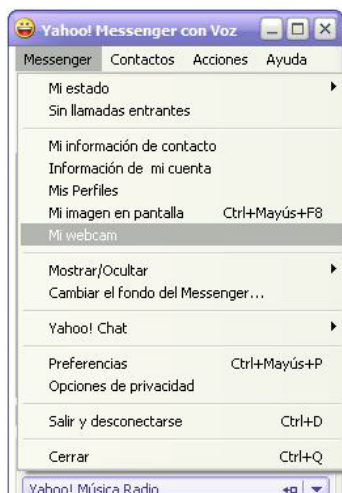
Yahoo! Messenger con Voz

Messenger Contactos Acciones Ayuda

Mi estado
Sin llamadas entrantes

Mi información de contacto
Información de mi cuenta
Mis Perfiles
Mi imagen en pantalla Ctrl+Mayús+F8
Mi webcam

Mostrar/Ocultar
Cambiar el fondo del Messenger...

Yahoo! Chat

Preferencias Ctrl+Mayús+P
Opciones de privacidad

Salir y desconectarse Ctrl+D

Cerrar Ctrl+Q

Yahoo! Música Radio